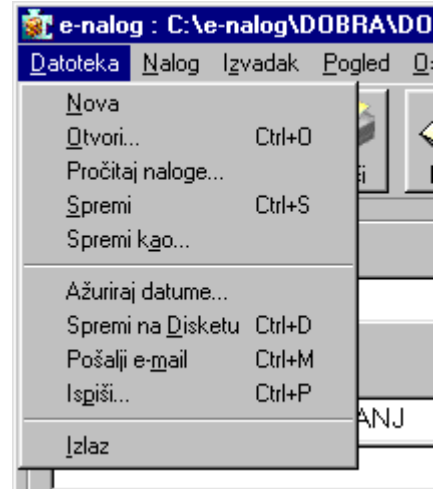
e-nalog : C:\e-nalog\DOBRA\DO

Datoteka Nalog Izvadak Pogled O

Nova
Otvori... Ctrl+O
Pročitaj naloge...
Spremi Ctrl+S
Spremi kao...
Ažuriraj datume...
Spremi na Disketu Ctrl+D
Pošalji e-mail Ctrl+M
Ispiši... Ctrl+P
Izlaz

ši

ANJ